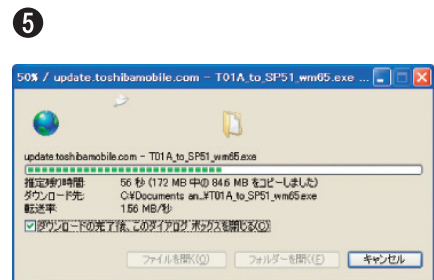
❺

50% / update.toshibamobile.com – T01A_to_SP51_wm65.exe ...

update.toshibamobile.com – T01A_to_SP51_wm65.exe

推定残り時間: 56 秒 (172 MB 中の 84.6 MB をコピーしました)
ダウンロード先: C:¥Documents an...¥T01A_to_SP51_wm65.exe
転送率: 1.56 MB/秒

☑ダウンロードの完了後、このダイアログ ボックスを閉じる(C)

ファイルを開く(O) フォルダーを開く(F) キャンセル